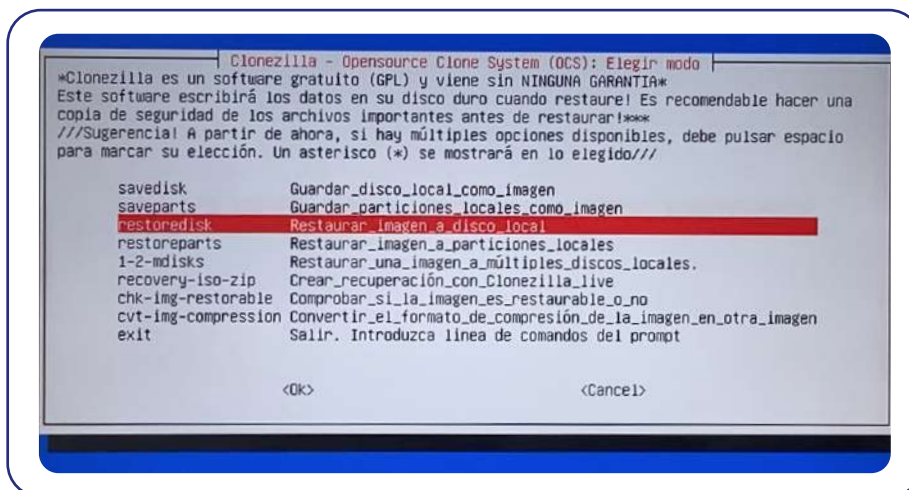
Clonezilla - Opensource Clone System (OCS): Elegir modo

*Clonezilla es un software gratuito (GPL) y viene sin NINGUNA GARANTIA*
Este software escribirá los datos en su disco duro cuando restaure! Es recomendable hacer una copia de seguridad de los archivos importantes antes de restaurar!***
///Sugerencia! A partir de ahora, si hay múltiples opciones disponibles, debe pulsar espacio para marcar su elección. Un asterisco (*) se mostrará en lo elegido///

| | |
|---|---|
| savedisk | Guardar_disco_local_como_imagen |
| saveparts | Guardar_particiones_locales_como_imagen |
| restoredisk | Restaurar_imagen_a_disco_local |
| restoreparts | Restaurar_imagen_a_particiones_locales |
| 1-2-mdisks | Restaurar_una_imagen_a_múltiples_discos_locales. |
| recovery-iso-zip | Crear_recuperación_con_Clonezilla_live |
| chk-img-restorable | Comprobar_si_la_imagen_es_restaurable_o_no |
| cvt-img-compression | Convertir_el_formato_de_compresión_de_la_imagen_en_otra_imagen |
| exit | Salir. Introduzca línea de comandos del prompt |

<Ok> <Cancel>